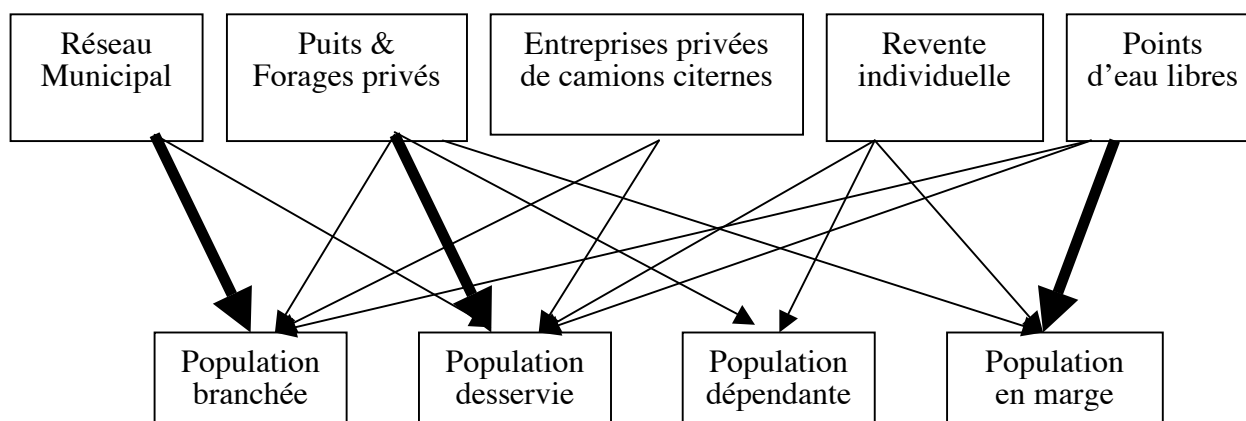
Réseau Municipal

Puits & Forages privés

Entreprises privées de camions citernes

Revente individuelle

Points d'eau libres

Population branchée

Population desservie

Population dépendante

Population en marge